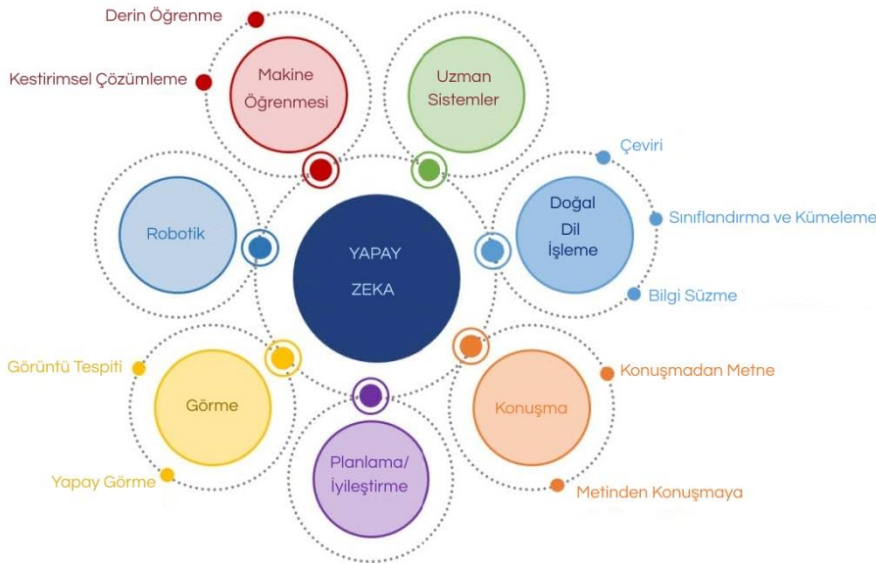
Derin Öğrenme

Kestirimsel Çözümleme

Makine Öğrenmesi

Uzman Sistemler

Çeviri

Sınıflandırma ve Kümeleme

Doğal Dil İşleme

Bilgi Süzme

Robotik

YAPAY ZEKA

Görüntü Tespiti

Görme

Yapay Görme

Planlama/ İyileştirme

Konuşma

Konuşmadan Metne

Metinden Konuşmaya